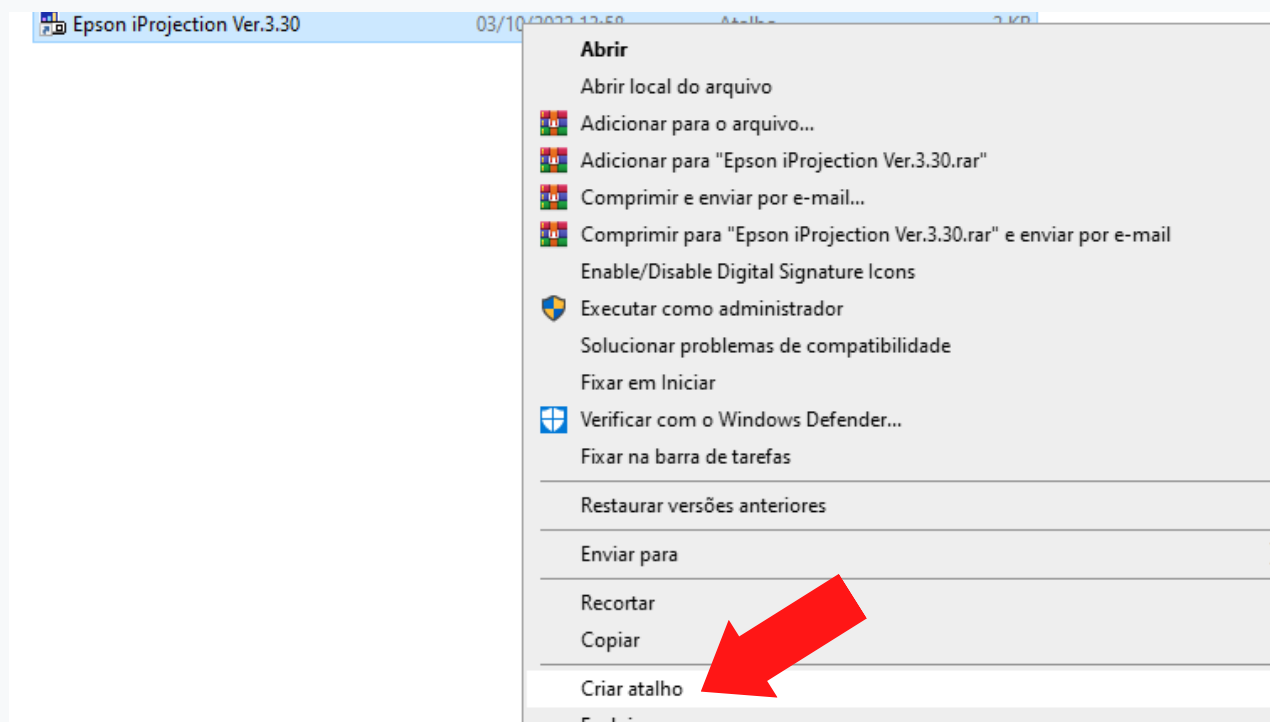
Epson iProjection Ver.3.30 03/10/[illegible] Atalho 2 KB

Abrir
Abrir local do arquivo
Adicionar para o arquivo...
Adicionar para "Epson iProjection Ver.3.30.rar"
Comprimir e enviar por e-mail...
Comprimir para "Epson iProjection Ver.3.30.rar" e enviar por e-mail
Enable/Disable Digital Signature Icons
Executar como administrador
Solucionar problemas de compatibilidade
Fixar em Iniciar
Verificar com o Windows Defender...
Fixar na barra de tarefas
Restaurar versões anteriores
Enviar para
Recortar
Copiar
Criar atalho
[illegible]